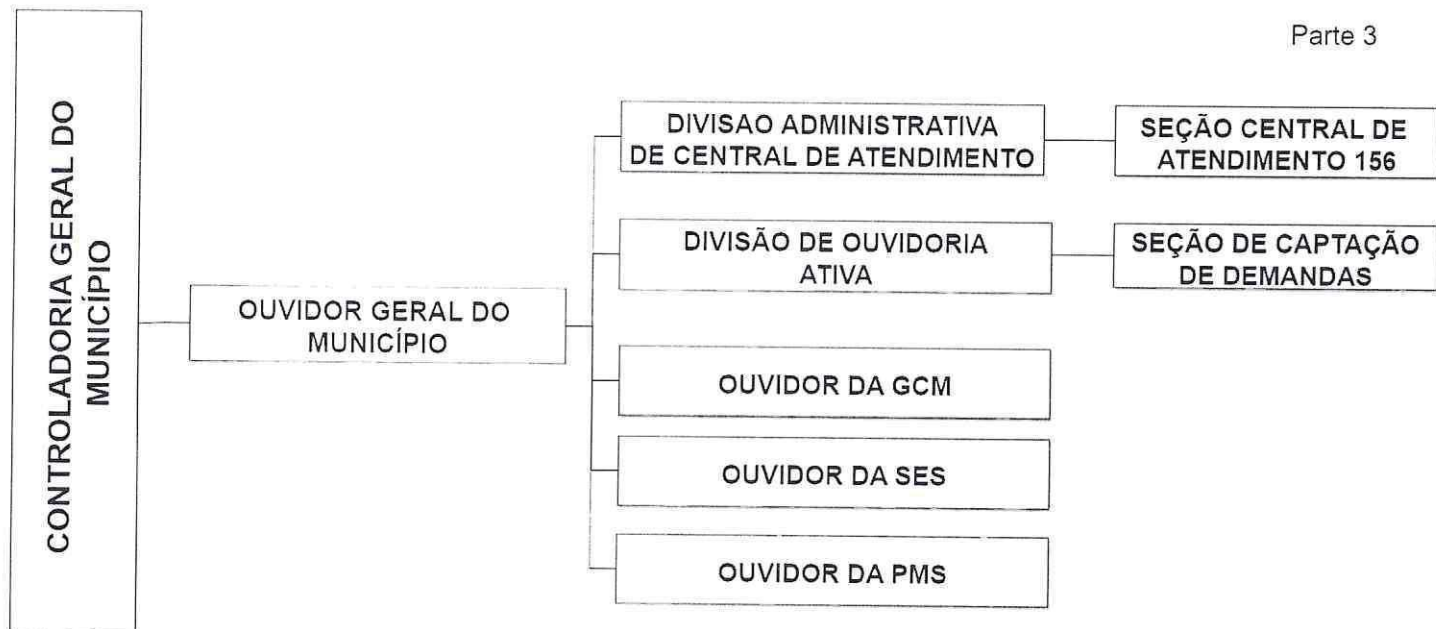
Parte 3

CONTROLADORIA GERAL DO MUNICÍPIO

OUVIDOR GERAL DO MUNICÍPIO

DIVISAO ADMINISTRATIVA DE CENTRAL DE ATENDIMENTO

SEÇÃO CENTRAL DE ATENDIMENTO 156

DIVISÃO DE OUVIDORIA ATIVA

SEÇÃO DE CAPTAÇÃO DE DEMANDAS

OUVIDOR DA GCM

OUVIDOR DA SES

OUVIDOR DA PMS